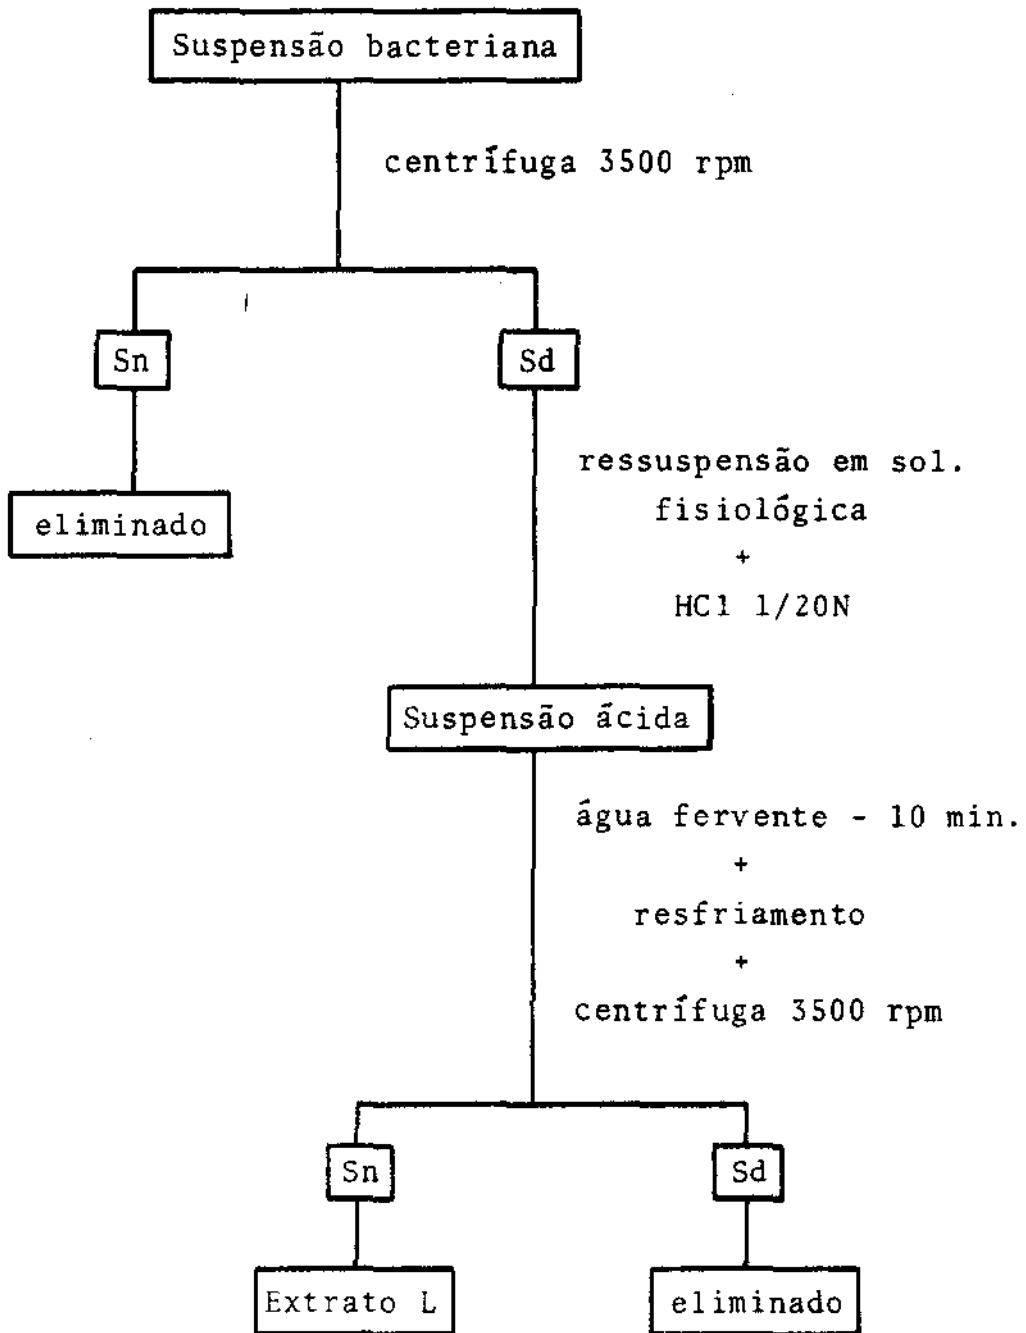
Suspensão bacteriana

centrífuga 3500 rpm

Sn

Sd

eliminado

ressuspensão em sol. fisiológica
+
HCl 1/20N

Suspensão ácida

água fervente - 10 min.
+
resfriamento
+
centrífuga 3500 rpm

Sn

Sd

Extrato L

eliminado